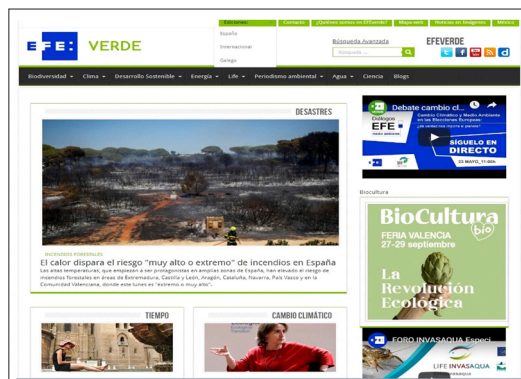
Ediciones:
España
Internacional
Gallego

Contacto | ¿Quiénes somos en EFEverde? | Mapa web | Noticias en imágenes | Mérico

EFE: VERDE

Búsqueda Avanzada
Búsqueda...

EFEVERDE

Biodiversidad ▾ Clima ▾ Desarrollo Sostenible ▾ Energía ▾ Life ▾ Periodismo ambiental ▾ Agua ▾ Ciencia Blogs

DESASTRES

INCENDIOS FORESTALES
El calor dispara el riesgo "muy alto o extremo" de incendios en España
Las altas temperaturas, que empiezan a ser protagonistas en amplias zonas de España, han elevado el riesgo de incendios forestales en áreas de Extremadura, Castilla y León, Aragón, Cataluña, Navarra, País Vasco y en la Comunidad Valenciana, donde este lunes es "extremo o muy alto".

TIEMPO

CAMBIO CLIMÁTICO

Debate cambio cl...
Diálogos EFE
Cambio Climático y Medio Ambiente en las Elecciones Europeas
¿Se cumplirán los objetivos de París?
SÍGUELO EN DIRECTO
23_MAYO_11:00h

Biocultura

BioCultura
FERIA VALENCIA
27-29 septiembre
bio
La Revolución Ecológica

FORO INVASAQUA Especi...
LIFE INVASAQUA